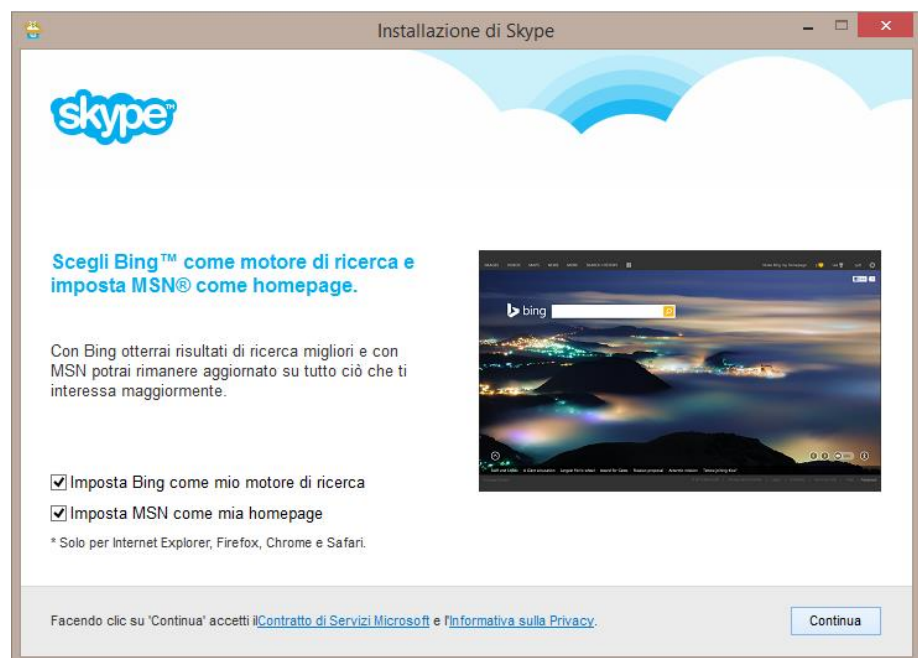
Installazione di Skype

skype

Scegli Bing™ come motore di ricerca e imposta MSN® come homepage.

Con Bing otterrai risultati di ricerca migliori e con MSN potrai rimanere aggiornato su tutto ciò che ti interessa maggiormente.

bing

☑ Imposta Bing come mio motore di ricerca
☑ Imposta MSN come mia homepage
* Solo per Internet Explorer, Firefox, Chrome e Safari.

Facendo clic su 'Continua' accetti il Contratto di Servizi Microsoft e l'Informativa sulla Privacy.

Continua